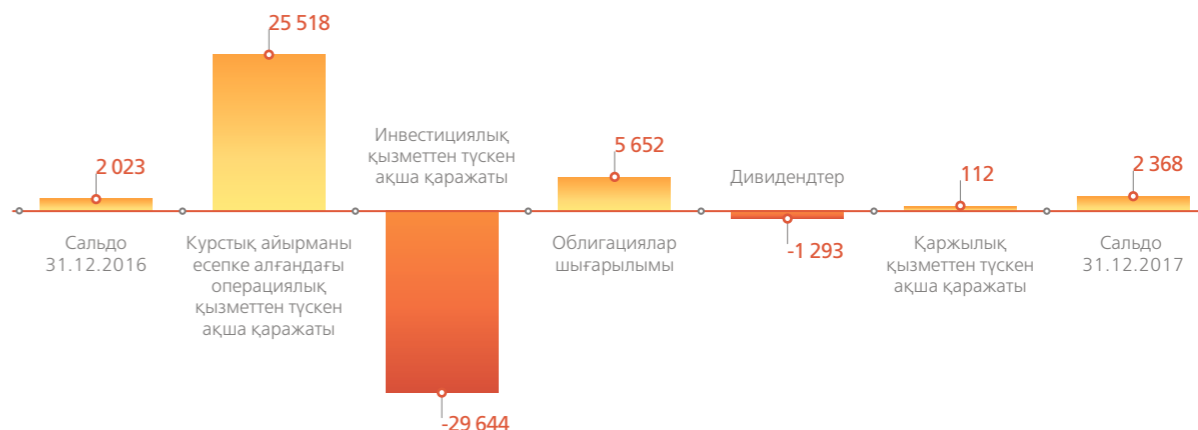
25 518

Инвестициялық қызметтен түскен ақша қаражаты

5 652

2 023

Дивидендтер

112

2 368

Сальдо 31.12.2016

Курстық айырманы есепке алғандағы операциялық қызметтен түскен ақша қаражаты

Облигациялар шығарылымы

-1 293

Қаржылық қызметтен түскен ақша қаражаты

Сальдо 31.12.2017

-29 644